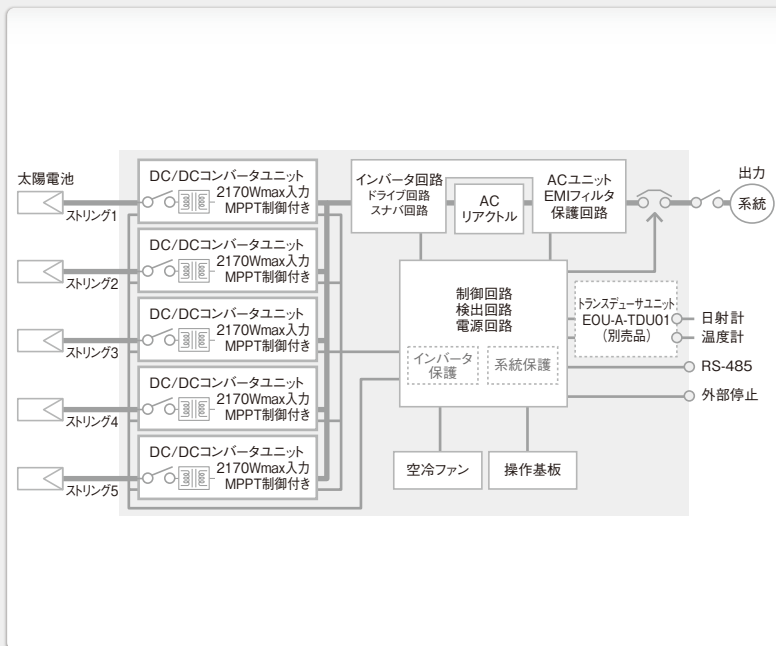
太陽電池

ストリング1

ストリング2

ストリング3

ストリング4

ストリング5

DC/DCコンバータユニット
2170Wmax入力
MPPT制御付き

DC/DCコンバータユニット
2170Wmax入力
MPPT制御付き

DC/DCコンバータユニット
2170Wmax入力
MPPT制御付き

DC/DCコンバータユニット
2170Wmax入力
MPPT制御付き

DC/DCコンバータユニット
2170Wmax入力
MPPT制御付き

インバータ回路
ドライブ回路
スナバ回路

AC
リアクトル

ACユニット
EMIフィルタ
保護回路

出力

系統

制御回路
検出回路
電源回路

インバータ
保護

系統保護

トランスデューサユニット
EOU-A-TDU01
（別売品）

日射計
温度計
RS-485
外部停止

空冷ファン

操作基板